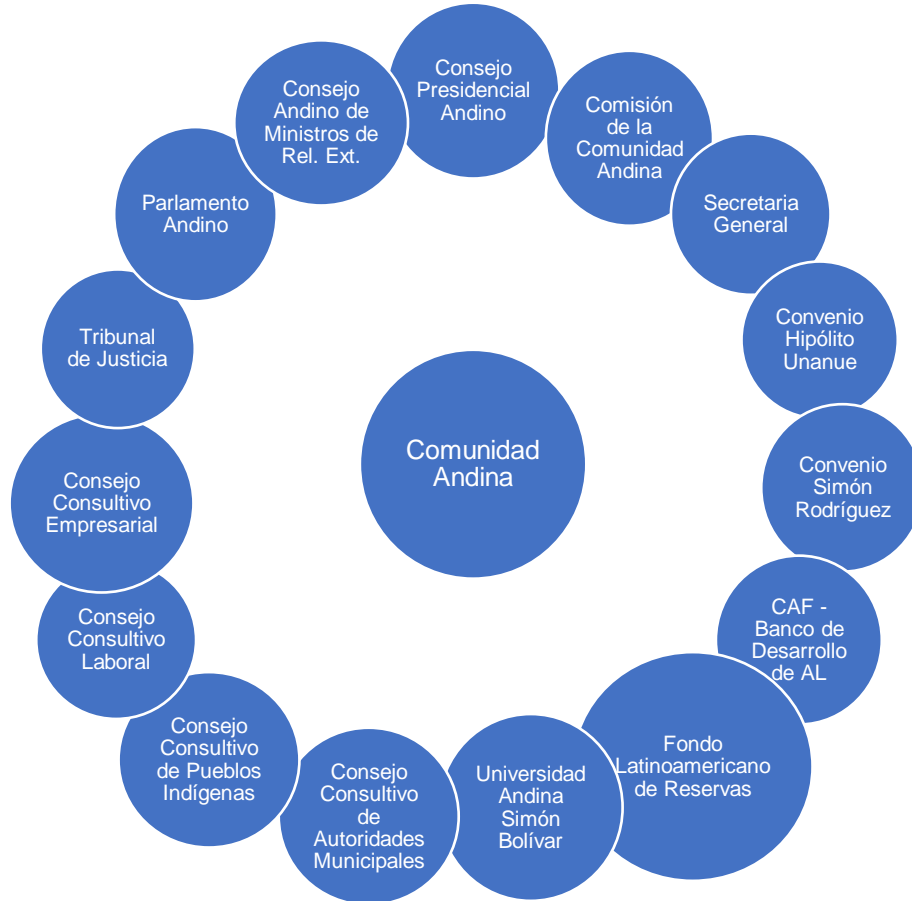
Comunidad Andina

Consejo Presidencial Andino

Comisión de la Comunidad Andina

Secretaria General

Convenio Hipólito Unanue

Convenio Simón Rodríguez

CAF - Banco de Desarrollo de AL

Fondo Latinoamericano de Reservas

Universidad Andina Simón Bolívar

Consejo Consultivo de Autoridades Municipales

Consejo Consultivo de Pueblos Indígenas

Consejo Consultivo Laboral

Consejo Consultivo Empresarial

Tribunal de Justicia

Parlamento Andino

Consejo Andino de Ministros de Rel. Ext.